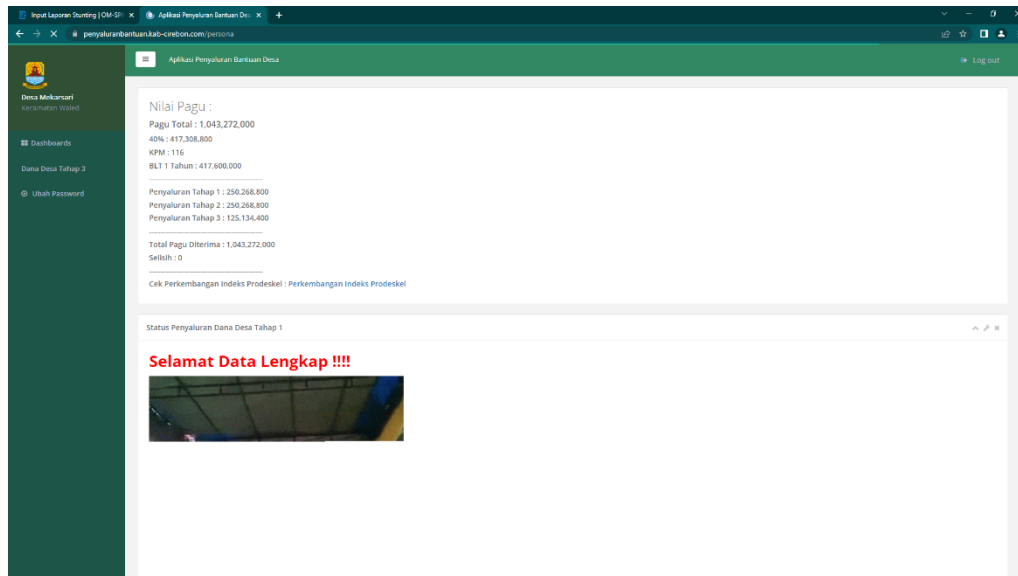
Input Laporan Stunting | OM-SP ×
Aplikasi Penyaluran Bantuan Des ×
+

penyaluranbantuan.kab-cirebon.com/persona

Aplikasi Penyaluran Bantuan Desa
Log out

Desa Mekarsari
Kecamatan Waled

Dashboards
Dana Desa Tahap 3
Ubah Password

Nilai Pagu :
Pagu Total : 1,043,272,000
40% : 417,308,800
KPM : 116
BLT 1 Tahun : 417,600,000
---------------------------------
Penyaluran Tahap 1 : 250,268,800
Penyaluran Tahap 2 : 250,268,800
Penyaluran Tahap 3 : 125,134,400
---------------------------------
Total Pagu Diterima : 1,043,272,000
Selisih : 0
---------------------------------
Cek Perkembangan Indeks Prodeskel : Perkembangan Indeks Prodeskel

Status Penyaluran Dana Desa Tahap 1

Selamat Data Lengkap !!!!